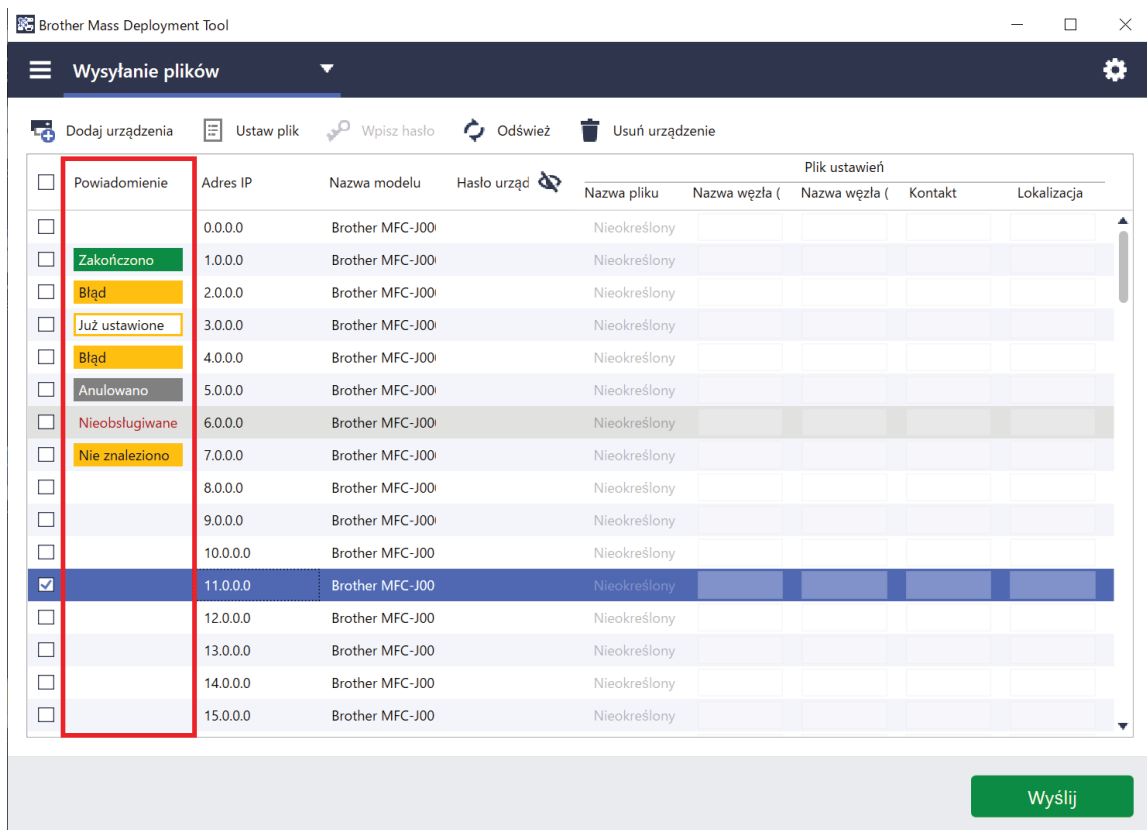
Brother Mass Deployment Tool

Wysyłanie plików

Dodaj urządzenia Ustaw plik Wpisz hasło Odśwież Usuń urządzenie

| | Powiadomienie | Adres IP | Nazwa modelu | Hasło urząd | Plik ustawień: Nazwa pliku | Nazwa węzła ( | Nazwa węzła ( | Kontakt | Lokalizacja |
|---|---|---|---|---|---|---|---|---|---|
| ☐ | | 0.0.0.0 | Brother MFC-J00 | | Nieokreślony | | | | |
| ☐ | Zakończono | 1.0.0.0 | Brother MFC-J00 | | Nieokreślony | | | | |
| ☐ | Błąd | 2.0.0.0 | Brother MFC-J00 | | Nieokreślony | | | | |
| ☐ | Już ustawione | 3.0.0.0 | Brother MFC-J00 | | Nieokreślony | | | | |
| ☐ | Błąd | 4.0.0.0 | Brother MFC-J00 | | Nieokreślony | | | | |
| ☐ | Anulowano | 5.0.0.0 | Brother MFC-J00 | | Nieokreślony | | | | |
| ☐ | Nieobsługiwane | 6.0.0.0 | Brother MFC-J00 | | Nieokreślony | | | | |
| ☐ | Nie znaleziono | 7.0.0.0 | Brother MFC-J00 | | Nieokreślony | | | | |
| ☐ | | 8.0.0.0 | Brother MFC-J00 | | Nieokreślony | | | | |
| ☐ | | 9.0.0.0 | Brother MFC-J00 | | Nieokreślony | | | | |
| ☐ | | 10.0.0.0 | Brother MFC-J00 | | Nieokreślony | | | | |
| ☑ | | 11.0.0.0 | Brother MFC-J00 | | Nieokreślony | | | | |
| ☐ | | 12.0.0.0 | Brother MFC-J00 | | Nieokreślony | | | | |
| ☐ | | 13.0.0.0 | Brother MFC-J00 | | Nieokreślony | | | | |
| ☐ | | 14.0.0.0 | Brother MFC-J00 | | Nieokreślony | | | | |
| ☐ | | 15.0.0.0 | Brother MFC-J00 | | Nieokreślony | | | | |

Wyślij